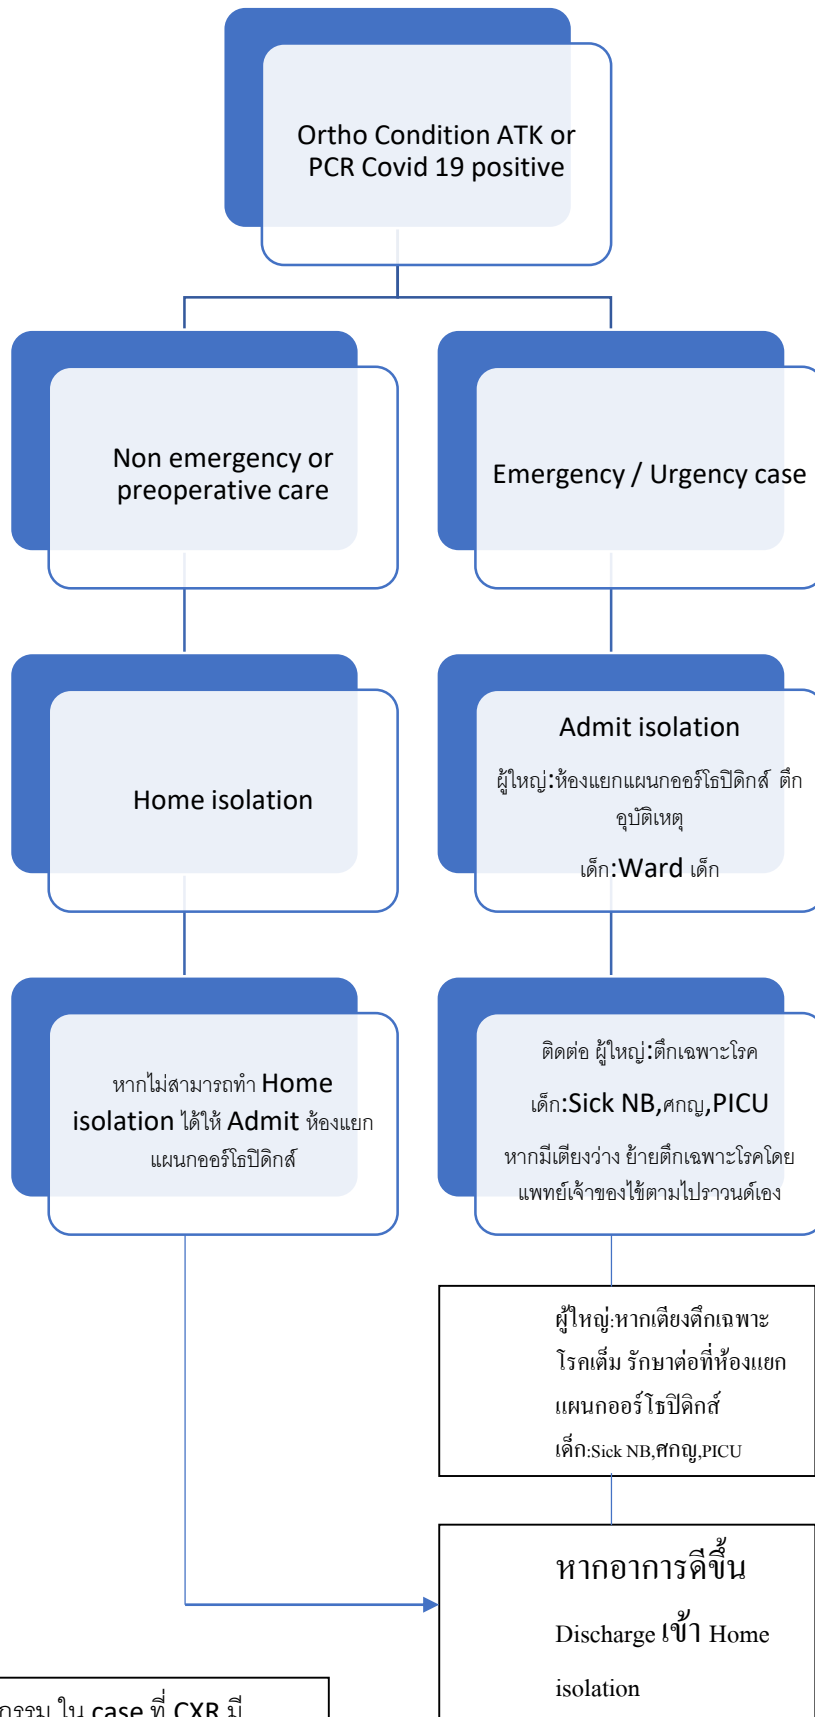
Ortho Condition ATK or PCR Covid 19 positive

Non emergency or preoperative care

Emergency / Urgency case

Home isolation

Admit isolation

ผู้ใหญ่:ห้องแยกแผนกออร์โธปิดิกส์ ตึกอุบัติเหตุ

เด็ก:Ward เด็ก

หากไม่สามารถทำ Home isolation ได้ให้ Admit ห้องแยกแผนกออร์โธปิดิกส์

ติดต่อ ผู้ใหญ่:ตึกเฉพาะโรค

เด็ก:Sick NB,ศกญ,PICU

หากมีเตียงว่าง ย้ายตึกเฉพาะโรคโดยแพทย์เจ้าของไข้ตามไปราวนด์เอง

ผู้ใหญ่:หากเตียงตึกเฉพาะโรคเต็ม รักษาต่อที่ห้องแยกแผนกออร์โธปิดิกส์

เด็ก:Sick NB,ศกญ,PICU

หากอาการดีขึ้น

Discharge เข้า Home isolation

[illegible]กรรม ใน case ที่ CXR มี